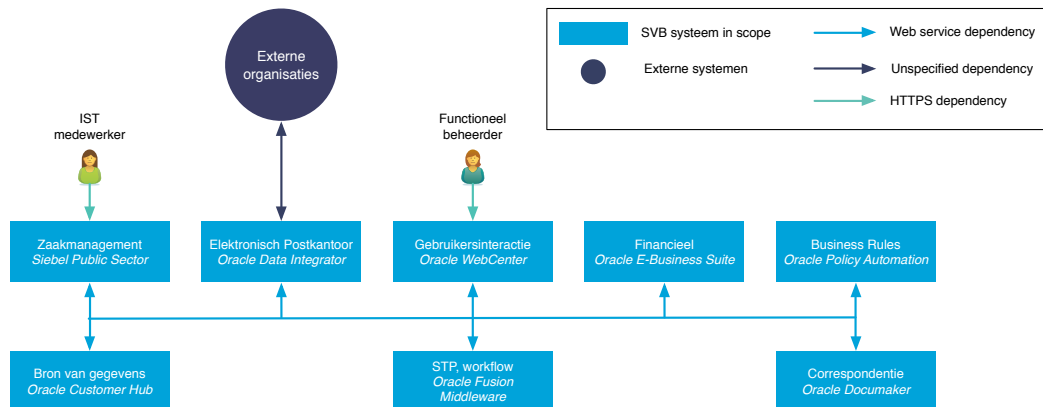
Externe organisaties

SVB systeem in scope
Externe systemen
Web service dependency
Unspecified dependency
HTTPS dependency

IST medewerker

Functioneel beheerder

Zaakmanagement
*Siebel Public Sector*

Elektronisch Postkantoor
*Oracle Data Integrator*

Gebruikersinteractie
*Oracle WebCenter*

Financieel
*Oracle E-Business Suite*

Business Rules
*Oracle Policy Automation*

Bron van gegevens
*Oracle Customer Hub*

STP, workflow
*Oracle Fusion Middleware*

Correspondentie
*Oracle Documaker*